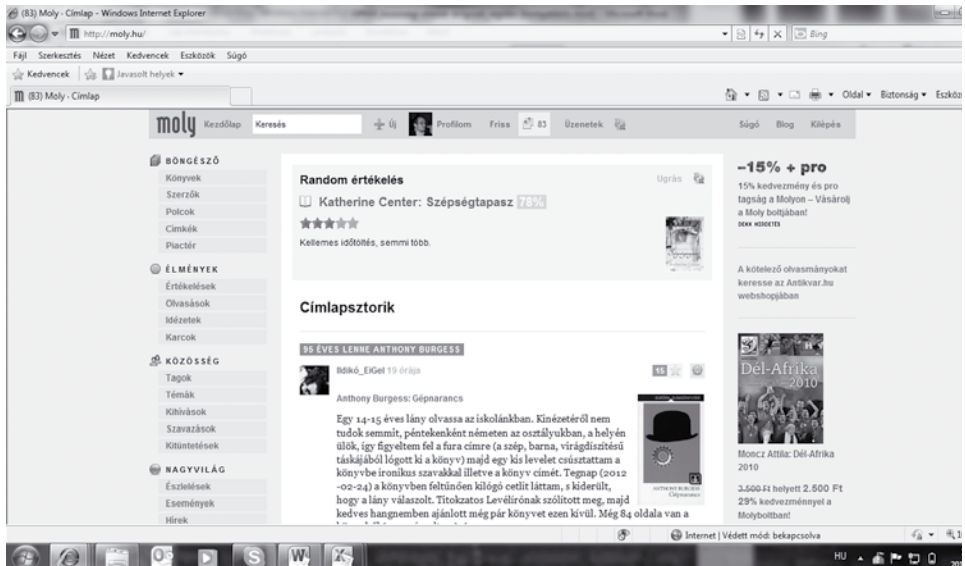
(83) Moly - Címlap - Windows Internet Explorer

http://moly.hu/

Bing

Fájl Szerkesztés Nézet Kedvencek Eszközök Súgó

Kedvencek Javasolt helyek

(83) Moly - Címlap

Oldal Biztonság Eszköz

moly Kezdőlap Keresés Új Profilom Friss 83 Üzenetek Súgó Blog Kilépés

BÖNGÉSZŐ
Könyvek
Szerzők
Polcok
Címkék
Piactér

ÉLMÉNYEK
Értékelések
Olvasások
Idézetek
Karcok

KÖZÖSSÉG
Tagok
Témák
Kihívások
Szavazások
Kitüntetések

NAGYVILÁG
Észlelések
Események
Hírek

Random értékelés Ugrás

Katherine Center: Szépségtapasz 78%

Kellemes időtöltés, semmi több.

Címlapsztorik

95 ÉVES LENNE ANTHONY BURGESS

Ildikó_EiGel 19 órája 15

Anthony Burgess: Gépnarancs

Egy 14-15 éves lány olvassa az iskolánkban. Kinézetéről nem tudok semmit, péntekenként németen az osztályukban, a helyén ülök, így figyeltem fel a fura címre (a szép, barna, virágdíszítésű táskájából lógott ki a könyv) majd egy kis levelet csúsztattam a könyvbe ironikus szavakkal illetve a könyv címét. Tegnap (2012-02-24) a könyvben feltűnően kilógó cetlit láttam, s kiderült, hogy a lány válaszolt. Titokzatos Levélírónak szólított meg, majd kedves hangnemben ajánlott még pár könyvet ezen kívül. Még 84 oldala van a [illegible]

ANTHONY BURGESS Gépnarancs

–15% + pro

15% kedvezmény és pro tagság a Molyon – Vásárolj a Moly boltjában!

DENK HIRDETÉS

A kötelező olvasmányokat keresse az Antikvar.hu webshopjában

Dél-Afrika 2010

Moncz Attila: Dél-Afrika 2010

3.500 Ft helyett 2.500 Ft 29% kedvezménnyel a Molyboltban!

Internet | Védett mód: bekapcsolva

HU